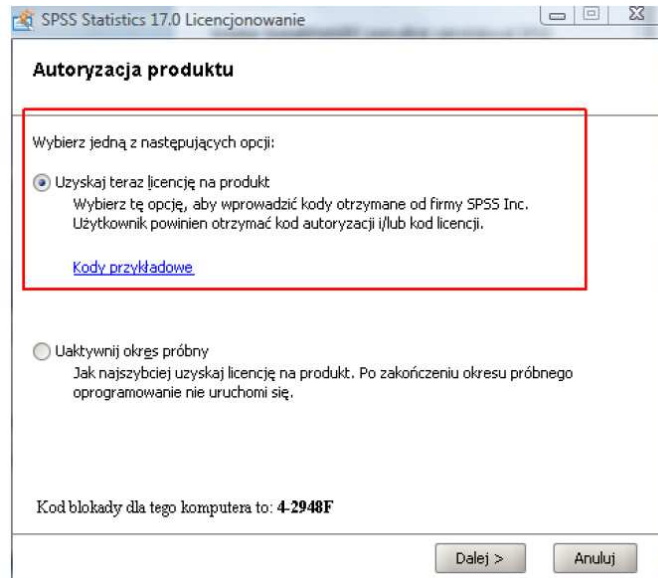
SPSS Statistics 17.0 Licencjonowanie

Autoryzacja produktu

Wybierz jedną z następujących opcji:

Uzyskaj teraz licencję na produkt
Wybierz tę opcję, aby wprowadzić kody otrzymane od firmy SPSS Inc. Użytkownik powinien otrzymać kod autoryzacji i/lub kod licencji.

Kody przykładowe

Uaktywnij okres próbny
Jak najszybciej uzyskaj licencję na produkt. Po zakończeniu okresu próbnego oprogramowanie nie uruchomi się.

Kod blokady dla tego komputera to: **4-2948F**

Dalej >

Anuluj